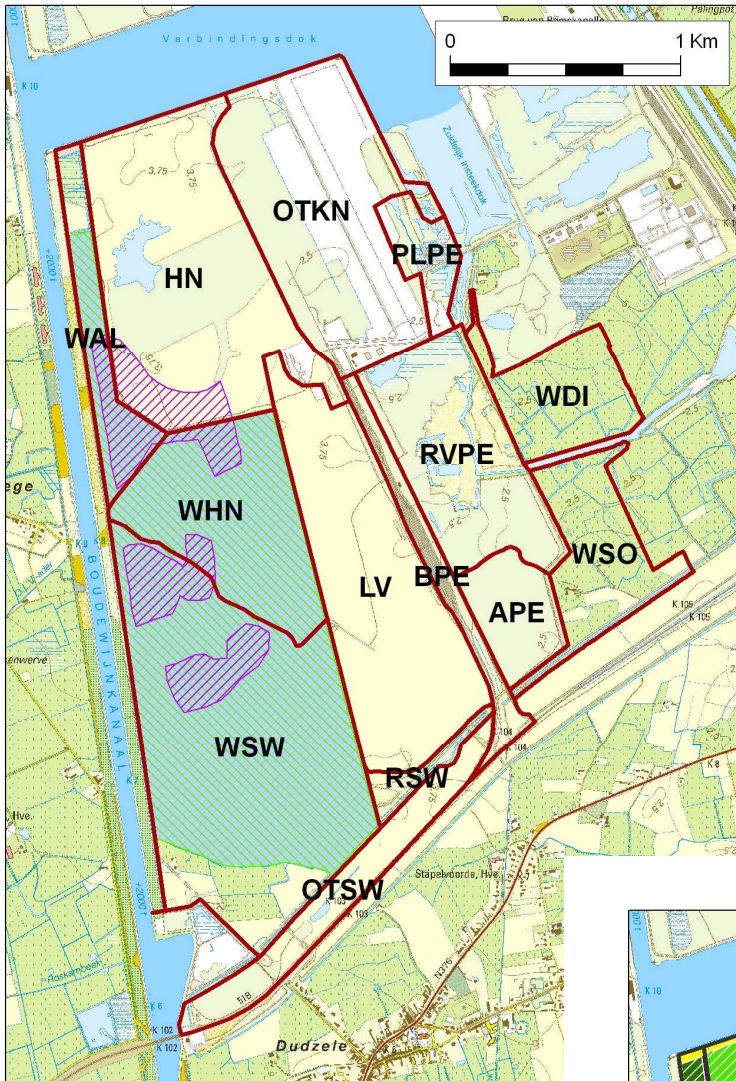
Verbindingsdok

0 1 Km

Brug van Ramskapelle

Palingpot

K 10

Zuidelijk Insteekdok

3,75

OTKN

PLPE

HN

WAL

WDI

RVPE

ege

WHN

WSO

BPE

LV

APE

K 105

K 105

BOUDEWIJNKANAAL

enwerve

WSW

RSW

K 104

K 104

K 8

Hve.

OTSW

Stapelvoorde, Hve.

K 103

K 103

N376

Paskamoeke

K 8

K 102

K 102

Dudzele

K 10